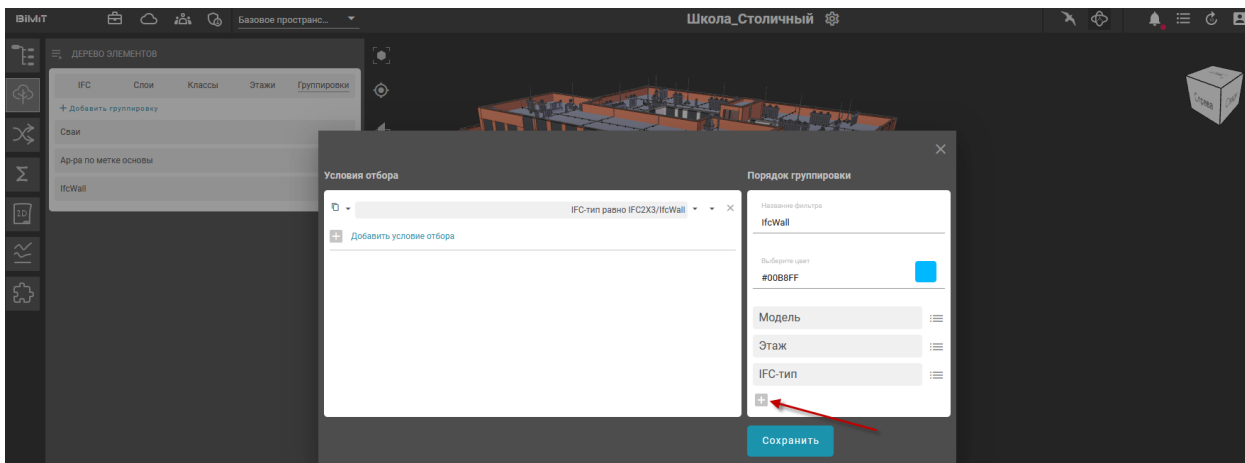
BIMIT

Базовое пространс...

Школа_Столичный

ДЕРЕВО ЭЛЕМЕНТОВ

IFC
Слои
Классы
Этажи
Группировки

+ Добавить группировку

Сваи

Ар-ра по метке основы

IfcWall

Сзади

Условия отбора

IFC-тип равно IFC2X3/IfcWall

Добавить условие отбора

Порядок группировки

Название фильтра
IfcWall

Выберите цвет
#00B8FF

Модель
Этаж
IFC-тип

Сохранить